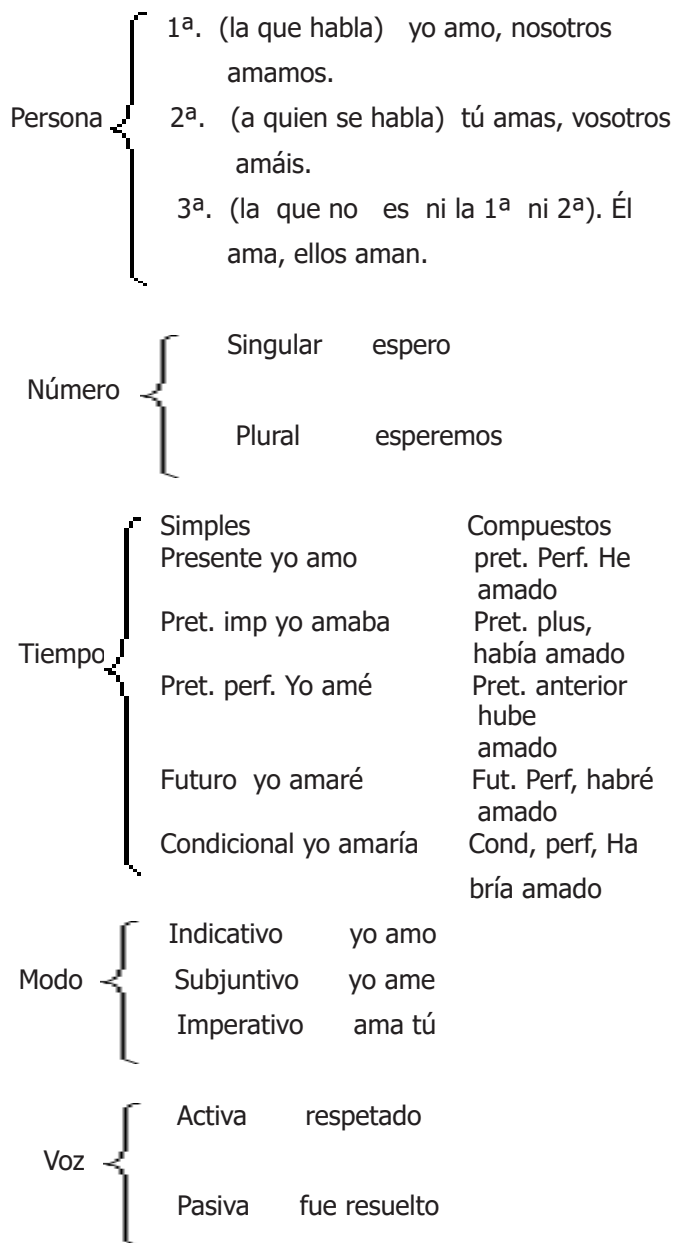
Persona
1ª. (la que habla) yo amo, nosotros amamos.
2ª. (a quien se habla) tú amas, vosotros amáis.
3ª. (la que no es ni la 1ª ni 2ª). Él ama, ellos aman.

Número
Singular espero
Plural esperemos

Tiempo

| Simples | Compuestos |
|---|---|
| Presente yo amo | pret. Perf. He amado |
| Pret. imp yo amaba | Pret. plus, había amado |
| Pret. perf. Yo amé | Pret. anterior hube amado |
| Futuro yo amaré | Fut. Perf, habré amado |
| Condicional yo amaría | Cond, perf, Ha bría amado |

Modo
Indicativo yo amo
Subjuntivo yo ame
Imperativo ama tú

Voz
Activa respetado
Pasiva fue resuelto